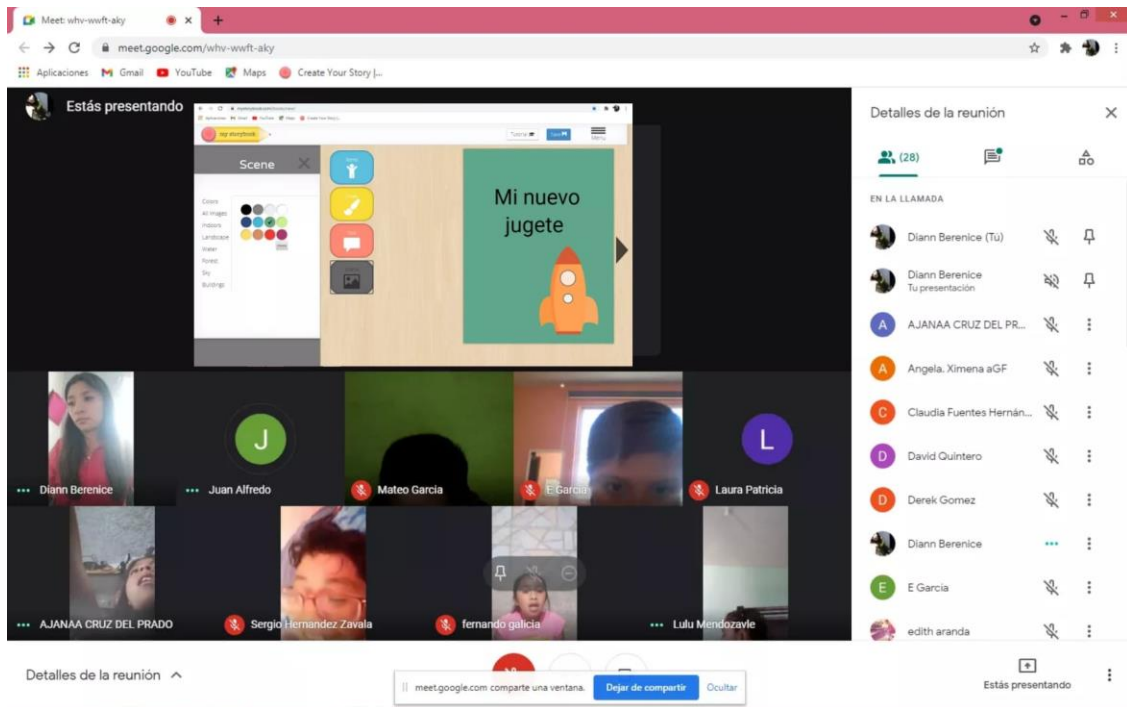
Meet: whv-wwft-aky

meet.google.com/whv-wwft-aky

Aplicaciones Gmail YouTube Maps Create Your Story |...

Estás presentando

my storybook

Tutorial Save Menu

Scene

Colors
All Images
Indoors
Landscape
Water
Forest
Sky
Buildings

Mi nuevo jugete

Diann Berenice
Juan Alfredo
Mateo Garcia
E Garcia
Laura Patricia
AJANAA CRUZ DEL PRADO
Sergio Hernandez Zavala
fernando galicia
Lulu Mendozavle

Detalles de la reunión

(28)

EN LA LLAMADA

Diann Berenice (Tú)
Diann Berenice
Tu presentación
AJANAA CRUZ DEL PR...
Angela. Ximena aGF
Claudia Fuentes Hernán...
David Quintero
Derek Gomez
Diann Berenice
E Garcia
edith aranda

Detalles de la reunión

meet.google.com comparte una ventana. Dejar de compartir Ocultar

Estás presentando